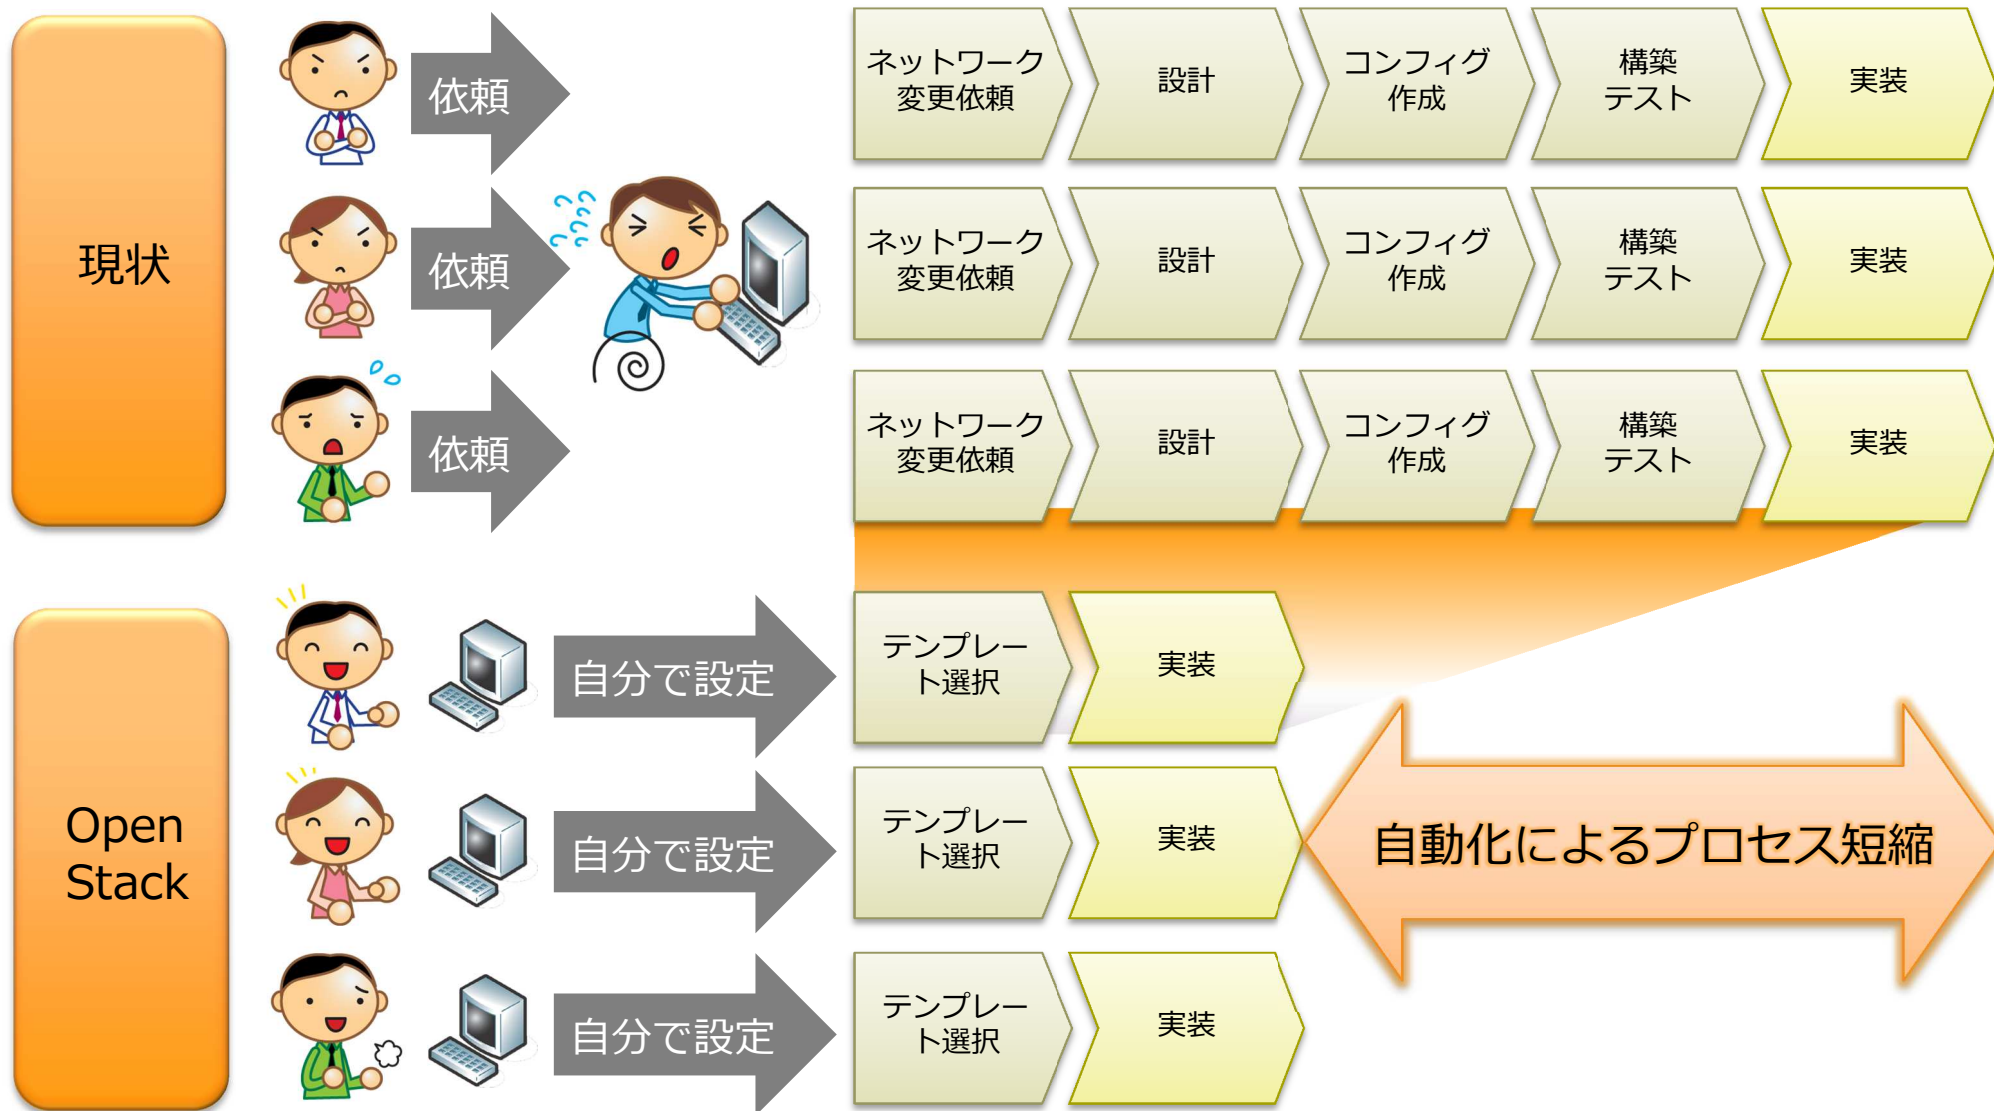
現状

依頼

ネットワーク変更依頼
設計
コンフィグ作成
構築テスト
実装

依頼

ネットワーク変更依頼
設計
コンフィグ作成
構築テスト
実装

依頼

ネットワーク変更依頼
設計
コンフィグ作成
構築テスト
実装

Open Stack

自分で設定

テンプレート選択
実装

自分で設定

テンプレート選択
実装

自分で設定

テンプレート選択
実装

自動化によるプロセス短縮